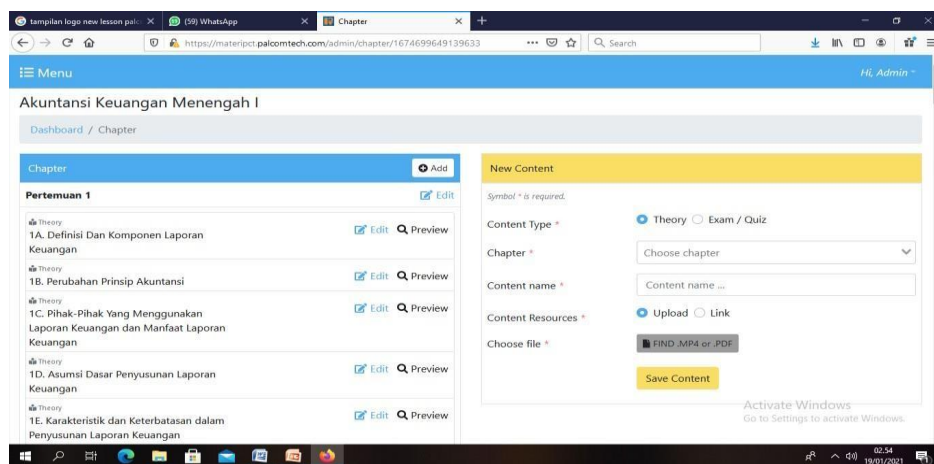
tampilan logo new lesson palc ×
(59) WhatsApp ×
Chapter ×
+
https://materipct.palcomtech.com/admin/chapter/1674699649139633
Q Search
☰ Menu
Hi, Admin

Akuntansi Keuangan Menengah I

Dashboard / Chapter

Chapter
Add
Pertemuan 1
Edit
Theory
1A. Definisi Dan Komponen Laporan Keuangan
Edit Preview
Theory
1B. Perubahan Prinsip Akuntansi
Edit Preview
Theory
1C. Pihak-Pihak Yang Menggunakan Laporan Keuangan dan Manfaat Laporan Keuangan
Edit Preview
Theory
1D. Asumsi Dasar Penyusunan Laporan Keuangan
Edit Preview
Theory
1E. Karakteristik dan Keterbatasan dalam Penyusunan Laporan Keuangan
Edit Preview

New Content
Symbol * is required.
Content Type *
Theory Exam / Quiz
Chapter *
Choose chapter
Content name *
Content name ...
Content Resources *
Upload Link
Choose file *
FIND .MP4 or .PDF
Save Content

Activate Windows
Go to Settings to activate Windows.

02.54
19/01/2021